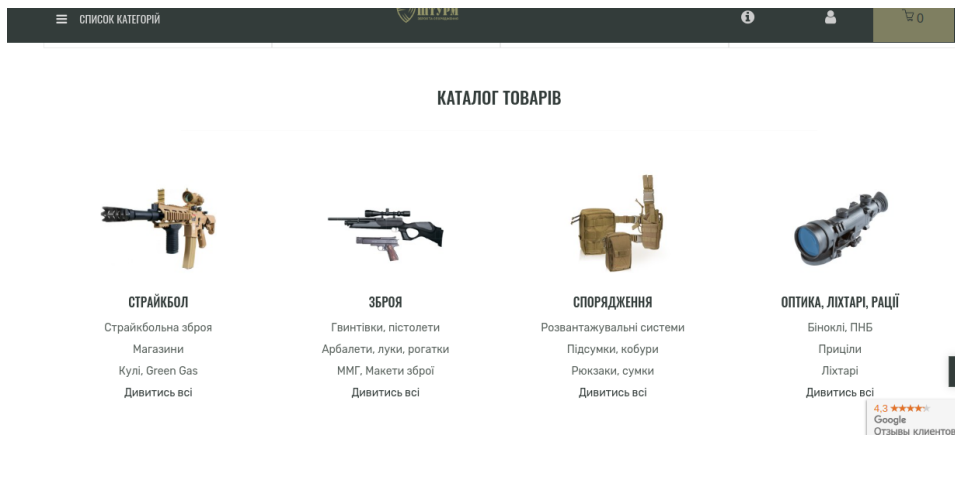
СПИСОК КАТЕГОРІЙ

ШТУРМ

0

КАТАЛОГ ТОВАРІВ

СТРАЙКБОЛ
Страйкбольна зброя
Магазини
Кулі, Green Gas
Дивитись всі

ЗБРОЯ
Гвинтівки, пістолети
Арбалети, луки, рогатки
ММГ, Макети зброї
Дивитись всі

СПОРЯДЖЕННЯ
Розвантажувальні системи
Підсумки, кобури
Рюкзаки, сумки
Дивитись всі

ОПТИКА, ЛІХТАРІ, РАЦІЇ
Біноклі, ПНБ
Приціли
Ліхтарі
Дивитись всі

4,3 ★★★★★
Google
Отзывы клиентов